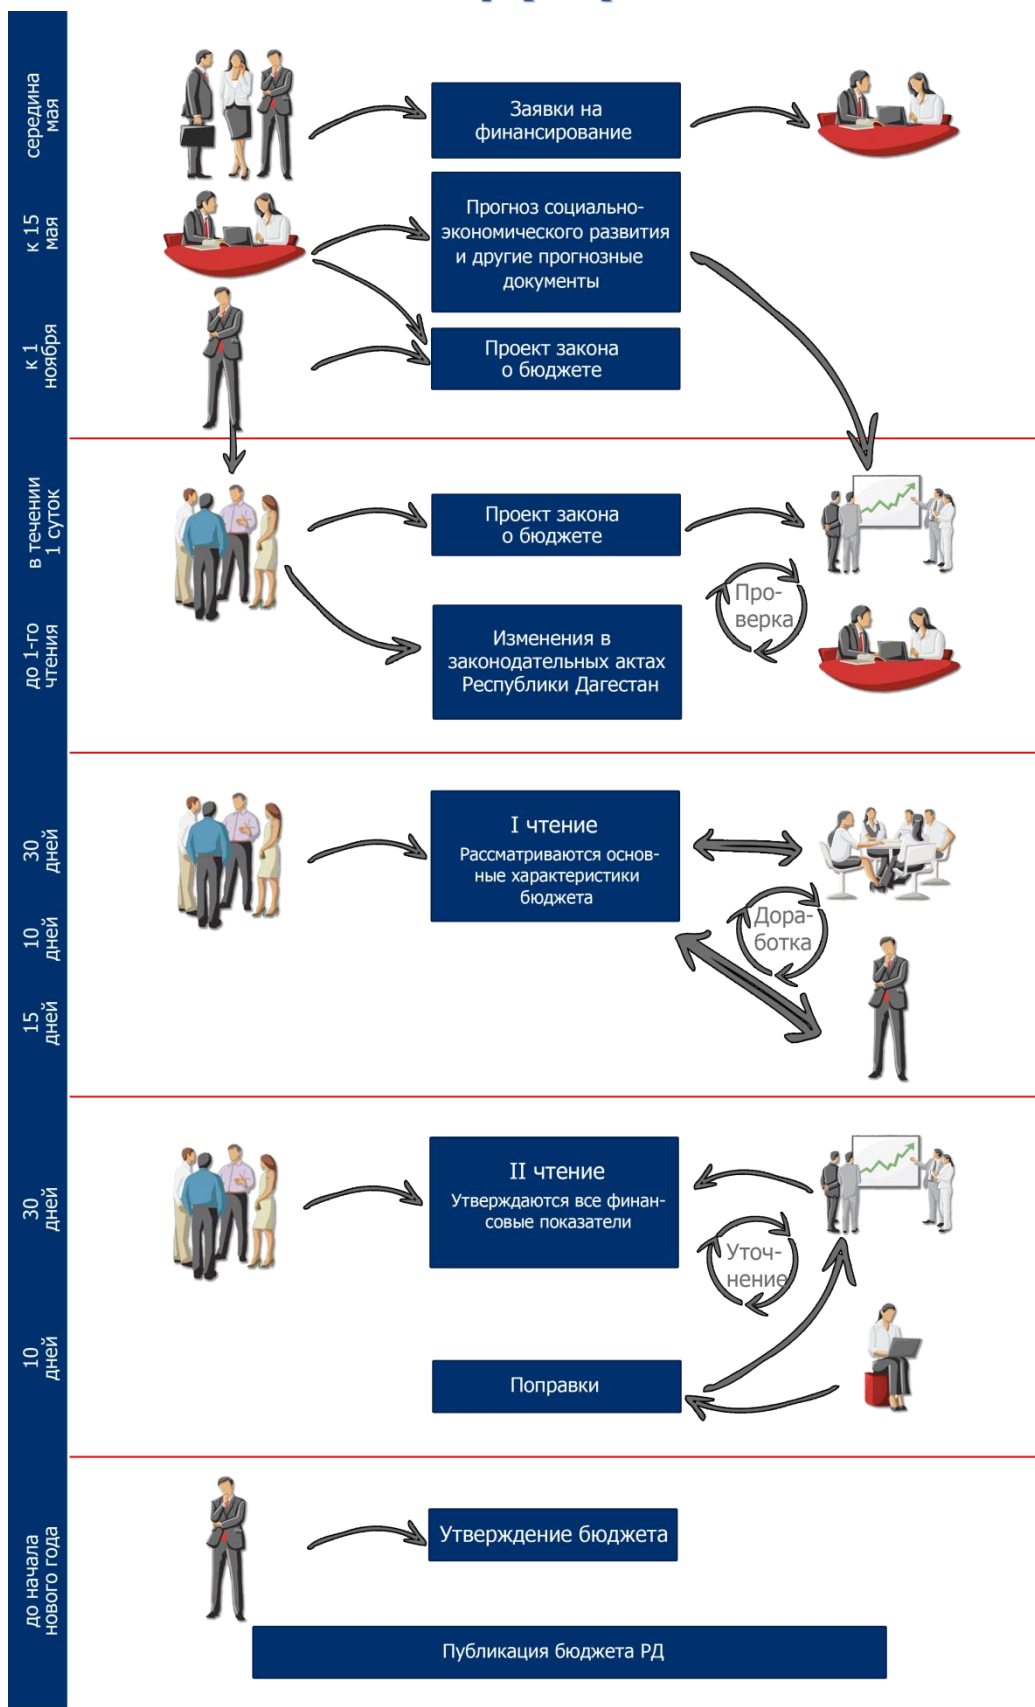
середина мая

Заявки на финансирование

к 15 мая

Прогноз социально-экономического развития и другие прогнозные документы

к 1 ноября

Проект закона о бюджете

в течении 1 суток

Проект закона о бюджете

Про-верка

до 1-го чтения

Изменения в законодательных актах Республики Дагестан

30 дней

I чтение
Рассматриваются основные характеристики бюджета

10 дней

Дора-ботка

15 дней

30 дней

II чтение
Утверждаются все финансовые показатели

Уточ-нение

10 дней

Поправки

до начала нового года

Утверждение бюджета

Публикация бюджета РД